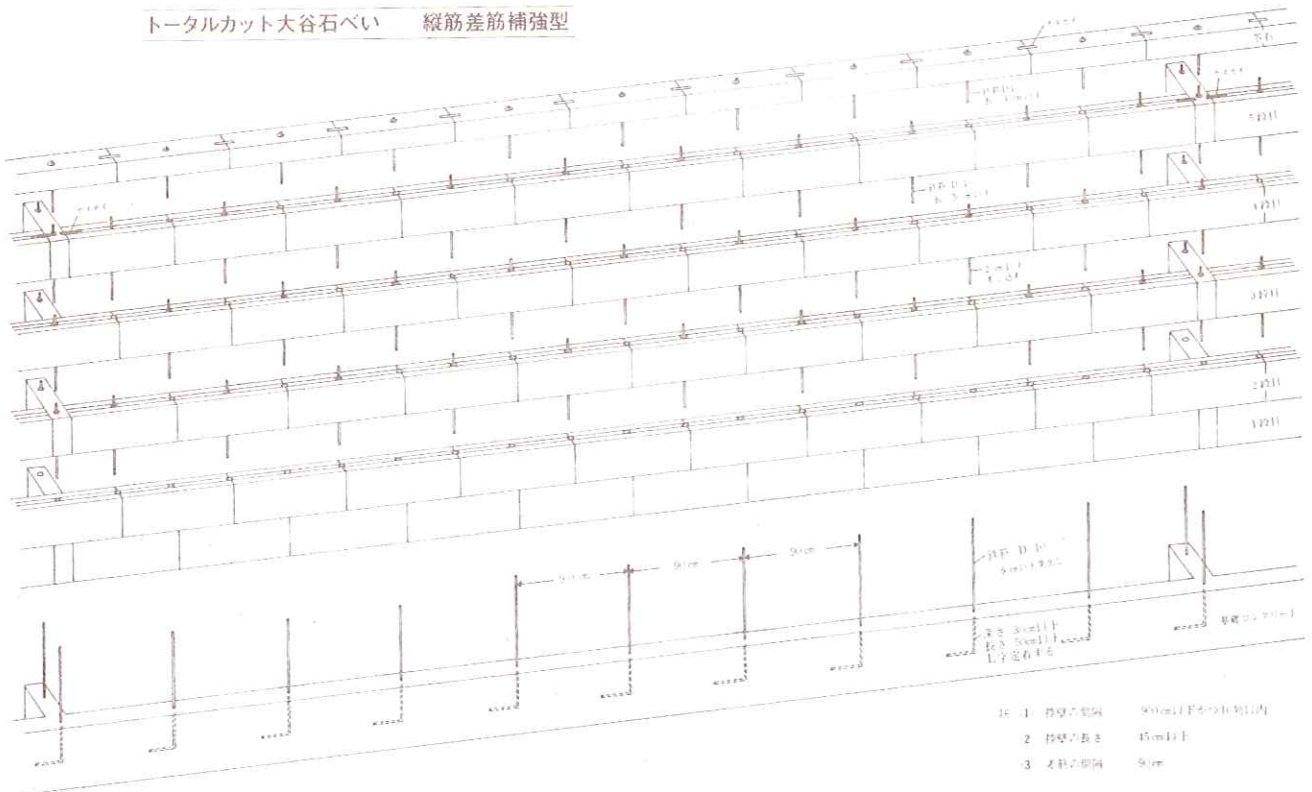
トータルカット大谷石べい　縦筋差筋補強型

5段

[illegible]

4段目

3段目

2段目

1段目

90cm

90cm

90cm

鉄筋 D 10
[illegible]

基礎コンクリート

深さ 30cm以上
長さ 50cm以上
L字定着する

注 1 控壁の間隔　900cm以下かつ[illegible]以内
2 控壁の長さ　45cm以上
3 差筋の間隔　90cm